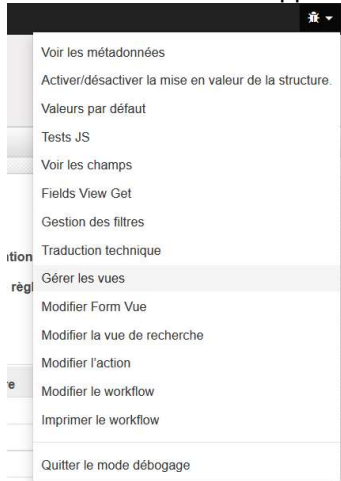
Voir les métadonnées
Activer/désactiver la mise en valeur de la structure.
Valeurs par défaut
Tests JS
Voir les champs
Fields View Get
Gestion des filtres
Traduction technique
Gérer les vues
Modifier Form Vue
Modifier la vue de recherche
Modifier l'action
Modifier le workflow
Imprimer le workflow
Quitter le mode débogage

ation
règl
e